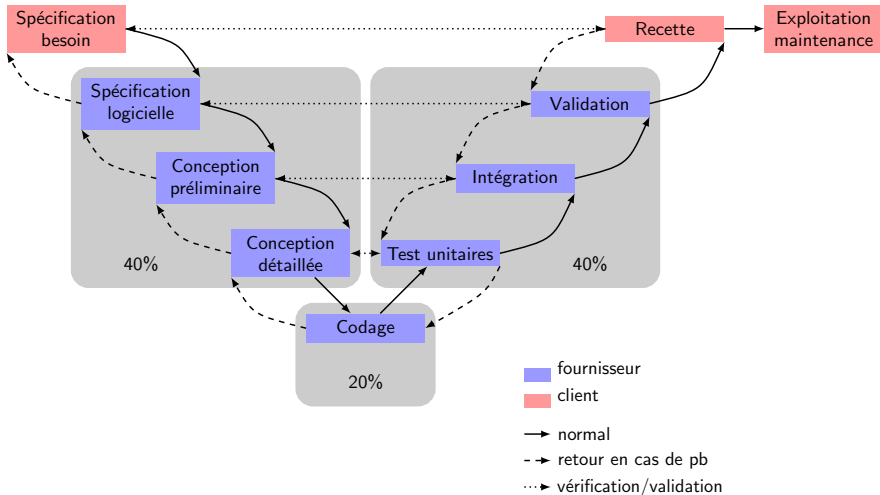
Spécification besoin

Recette

Exploitation maintenance

Spécification logicielle

Validation

Conception préliminaire

Intégration

Conception détaillée

Test unitaires

40%

40%

Codage

20%

fournisseur

client

normal

retour en cas de pb

vérification/validation